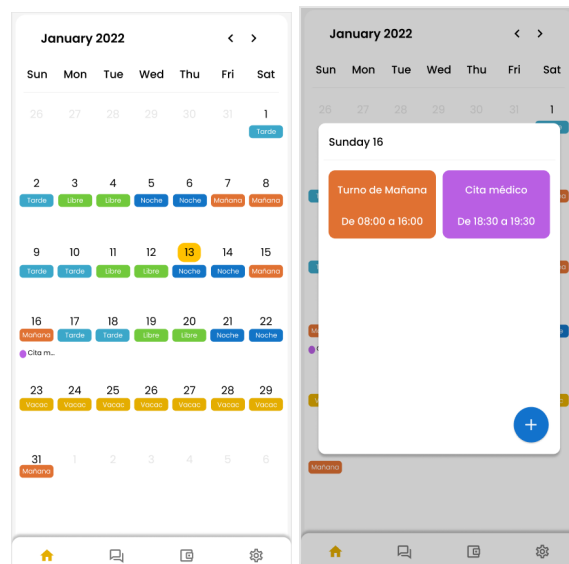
January 2022 < >

| Sun | Mon | Tue | Wed | Thu | Fri | Sat |
|---|---|---|---|---|---|---|
| 26 | 27 | 28 | 29 | 30 | 31 | 1 Tarde |
| 2 Tarde | 3 Libre | 4 Libre | 5 Noche | 6 Noche | 7 Mañana | 8 Mañana |
| 9 Tarde | 10 Tarde | 11 Libre | 12 Libre | 13 Noche | 14 Noche | 15 Mañana |
| 16 Mañana Cita m... | 17 Tarde | 18 Tarde | 19 Libre | 20 Libre | 21 Noche | 22 Noche |
| 23 Vacac | 24 Vacac | 25 Vacac | 26 Vacac | 27 Vacac | 28 Vacac | 29 Vacac |
| 31 Mañana | 1 | 2 | 3 | 4 | 5 | 6 |

January 2022 < >

Sun Mon Tue Wed Thu Fri Sat

26 1

Sunday 16

Turno de Mañana
De 08:00 a 16:00

Cita médico
De 18:30 a 19:30

+

Mañana